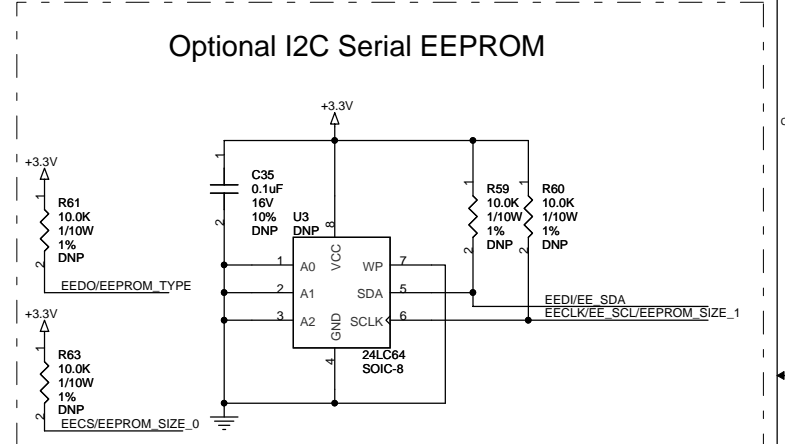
Optional I2C Serial EEPROM

+3.3V

+3.3V

R61
10.0K
1/10W
1%
DNP

1
2

EEDO/EEPROM_TYPE

+3.3V

R63
10.0K
1/10W
1%
DNP

1
2

EECS/EEPROM_SIZE_0

C35
0.1uF
16V
10%
DNP

1
2

U3
DNP

8
VCC
1 A0
2 A1
3 A2
GND
4
WP 7
SDA 5
SCLK 6

24LC64
SOIC-8

R59
10.0K
1/10W
1%
DNP

R60
10.0K
1/10W
1%
DNP

1
2
1
2

EEDI/EE_SDA
EECLK/EE_SCL/EEPROM_SIZE_1

c